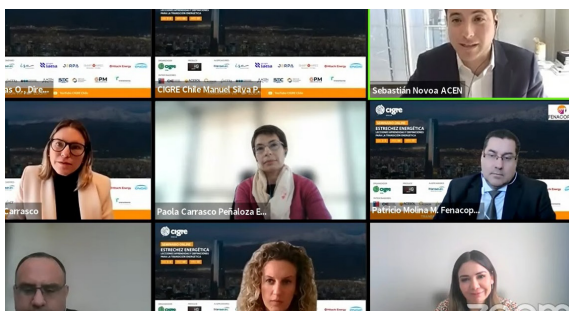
as O., Dire...

CIGRE Chile Manuel Silva P...

Sebastián Novoa ACEN

cigre

ESTRECHEZ ENERGÉTICA

FENACOR

Carrasco

Paola Carrasco Peñaloza E...

Patricio Molina M. Fenacop...

cigre

ESTRECHEZ ENERGÉTICA

zoom